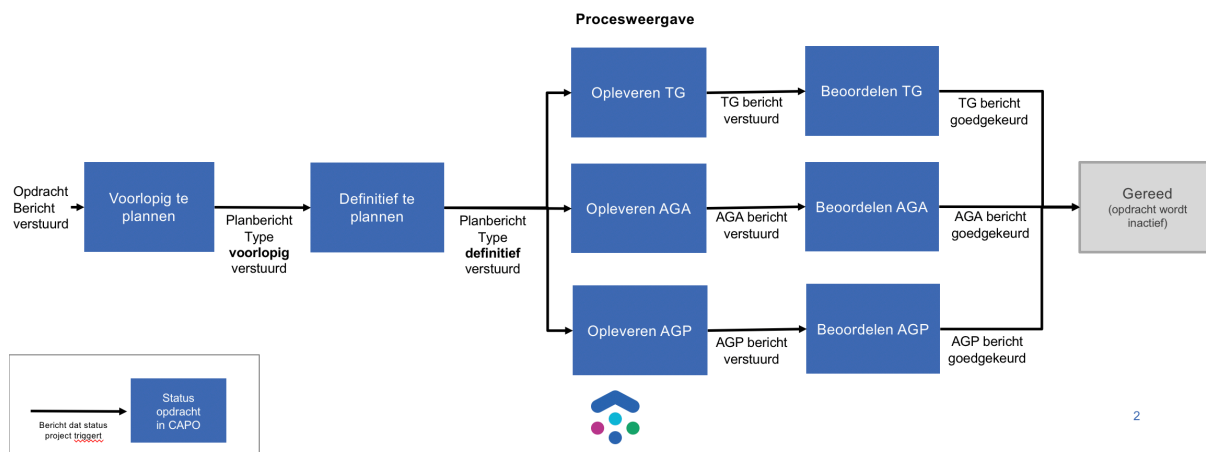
Procesweergave

Opdracht Bericht verstuurd

Voorlopig te plannen

Planbericht Type **voorlopig** verstuurd

Definitief te plannen

Planbericht Type **definitief** verstuurd

Opleveren TG

TG bericht verstuurd

Beoordelen TG

TG bericht goedgekeurd

Opleveren AGA

AGA bericht verstuurd

Beoordelen AGA

AGA bericht goedgekeurd

Opleveren AGP

AGP bericht verstuurd

Beoordelen AGP

AGP bericht goedgekeurd

Gereed (opdracht wordt inactief)

Bericht dat status project triggert

Status opdracht in CAPO

2